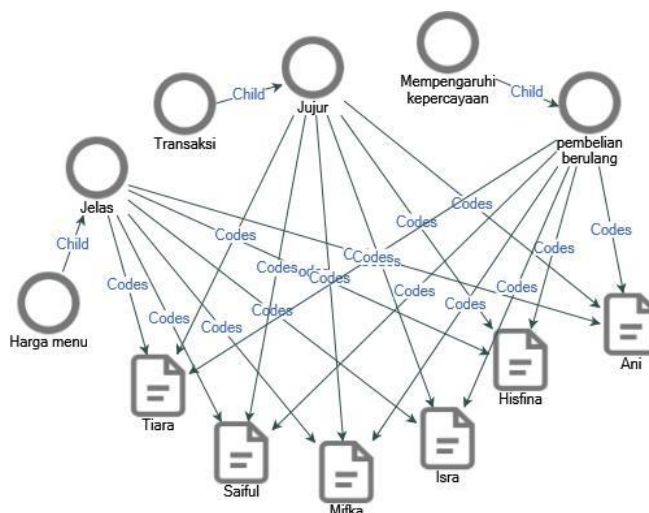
Mempengaruhi kepercayaan

Child

Transaksi

Child

Jujur

pembelian berulang

Jelas

Child

Harga menu

Codes

Codes

Codes

Codes

Codes

Codes

Codes

Codes

Codes

Codes

Codes

Codes

Codes

Codes

Codes

Codes

Codes

Tiara

Saiful

Mifka

Isra

Hisfina

Ani